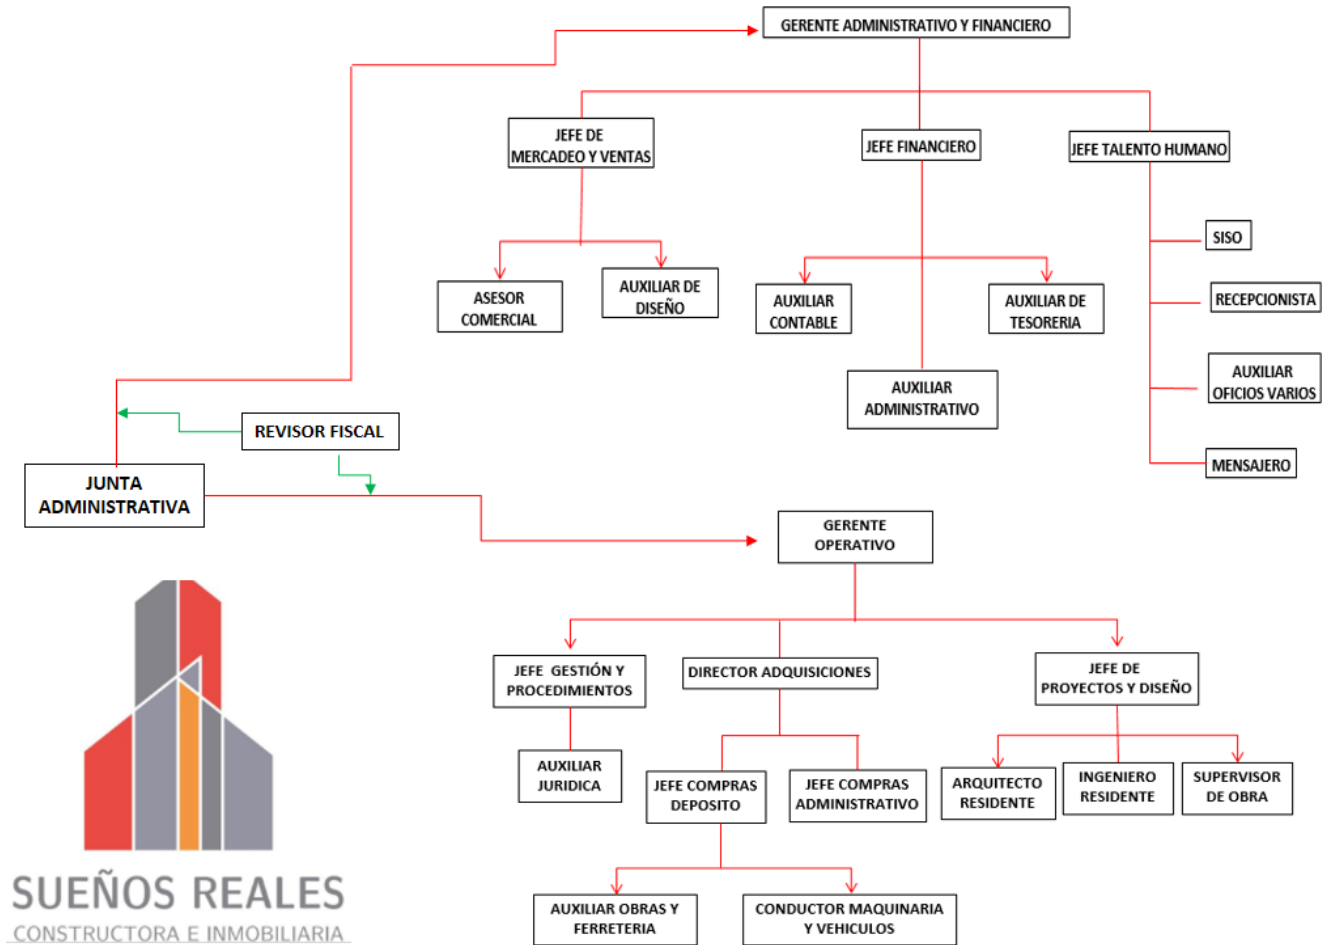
GERENTE ADMINISTRATIVO Y FINANCIERO

JEFE DE MERCADEO Y VENTAS

JEFE FINANCIERO

JEFE TALENTO HUMANO

SISO

RECEPCIONISTA

AUXILIAR OFICIOS VARIOS

MENSAJERO

ASESOR COMERCIAL

AUXILIAR DE DISEÑO

AUXILIAR CONTABLE

AUXILIAR DE TESORERIA

AUXILIAR ADMINISTRATIVO

REVISOR FISCAL

JUNTA ADMINISTRATIVA

GERENTE OPERATIVO

JEFE GESTIÓN Y PROCEDIMIENTOS

DIRECTOR ADQUISICIONES

JEFE DE PROYECTOS Y DISEÑO

AUXILIAR JURIDICA

JEFE COMPRAS DEPOSITO

JEFE COMPRAS ADMINISTRATIVO

ARQUITECTO RESIDENTE

INGENIERO RESIDENTE

SUPERVISOR DE OBRA

AUXILIAR OBRAS Y FERRETERIA

CONDUCTOR MAQUINARIA Y VEHICULOS

SUEÑOS REALES
CONSTRUCTORA E INMOBILIARIA